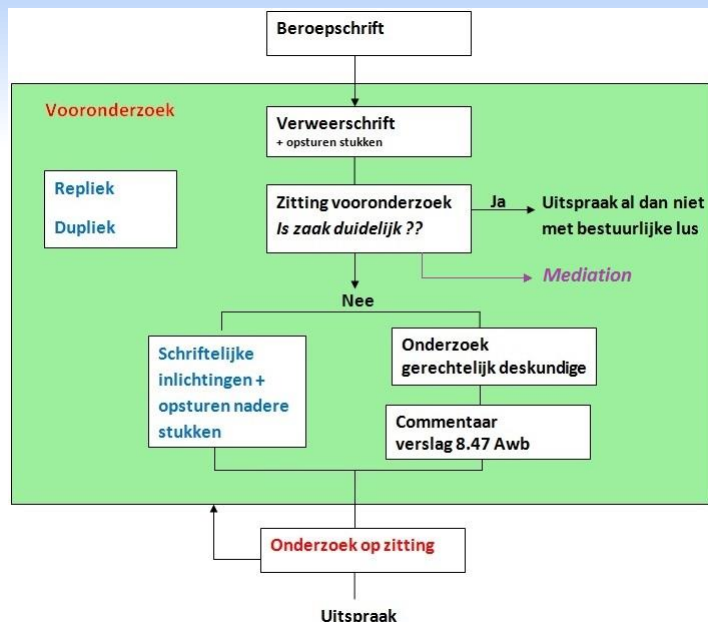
Beroepschrift

Vooronderzoek

Verweerschrift
+ opsturen stukken

Repliek

Dupliek

Zitting vooronderzoek
*Is zaak duidelijk ??*

Ja

Uitspraak al dan niet met bestuurlijke lus

*Mediation*

Nee

Schriftelijke inlichtingen + opsturen nadere stukken

Onderzoek gerechtelijk deskundige

Commentaar verslag 8.47 Awb

Onderzoek op zitting

Uitspraak